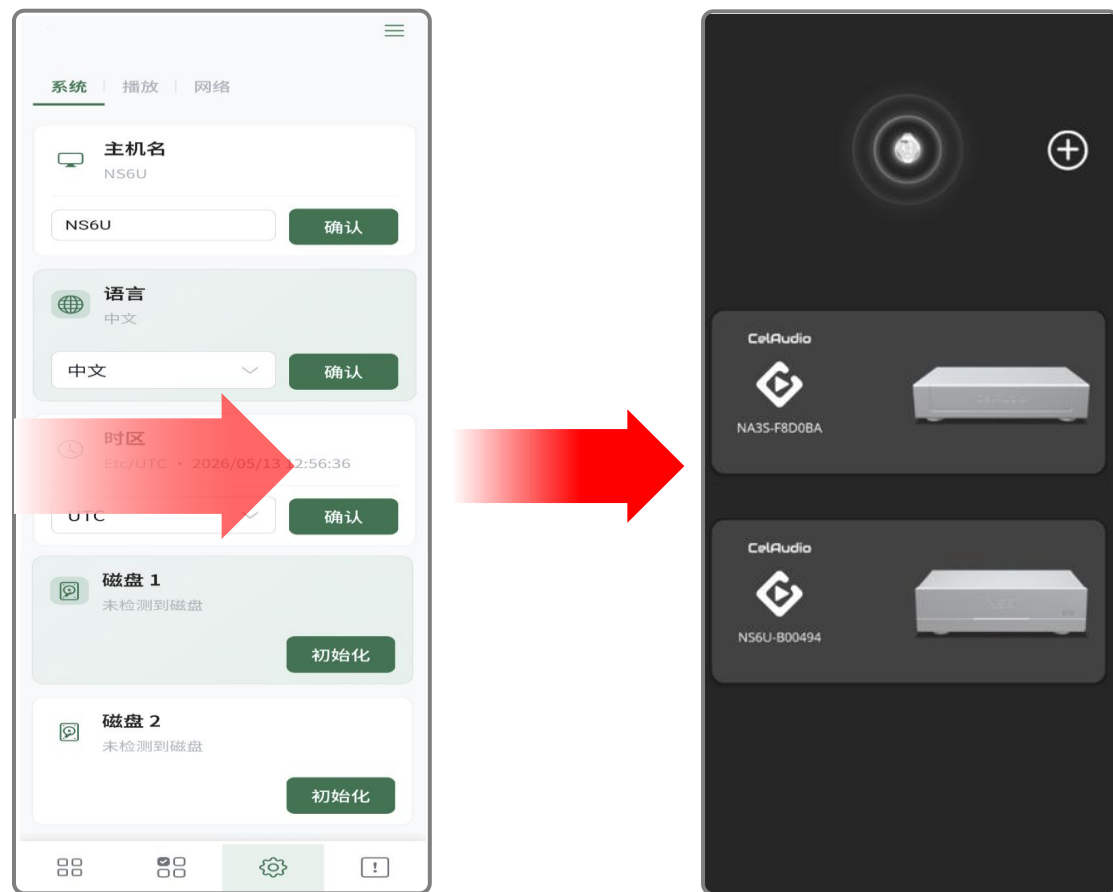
系统 | 播放 | 网络

主机名
NS6U

NS6U
确认

语言
中文

中文
确认

时区
Etc/UTC · 2026/05/13 12:56:36

UTC
确认

磁盘 1
未检测到磁盘

初始化

磁盘 2
未检测到磁盘

初始化

CelAudio
NA3S-F8D0BA

CelAudio
NS6U-B00494